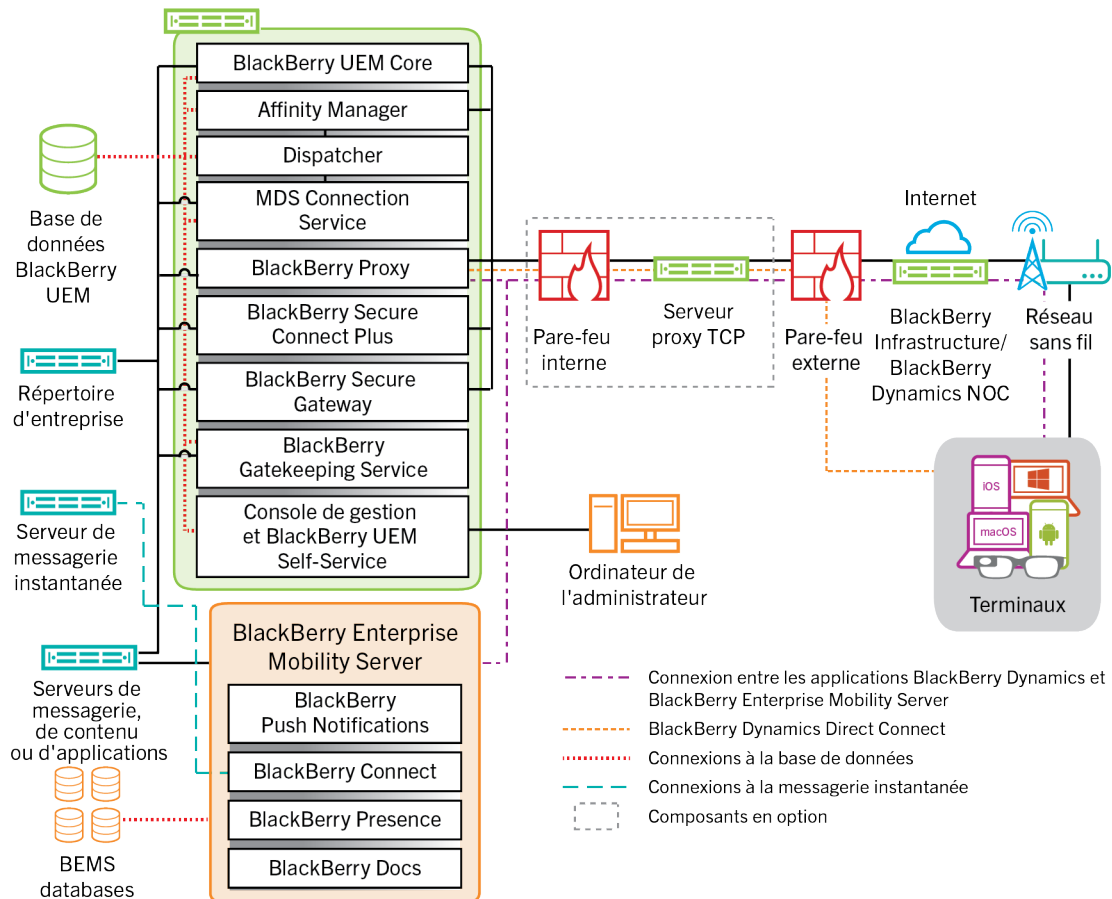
BlackBerry UEM Core

Affinity Manager

Dispatcher

MDS Connection Service

BlackBerry Proxy

BlackBerry Secure Connect Plus

BlackBerry Secure Gateway

BlackBerry Gatekeeping Service

Console de gestion et BlackBerry UEM Self-Service

Base de données BlackBerry UEM

Répertoire d'entreprise

Serveur de messagerie instantanée

Serveurs de messagerie, de contenu ou d'applications

BEMS databases

BlackBerry Enterprise Mobility Server

BlackBerry Push Notifications

BlackBerry Connect

BlackBerry Presence

BlackBerry Docs

Pare-feu interne

Serveur proxy TCP

Pare-feu externe

Internet

BlackBerry Infrastructure/ BlackBerry Dynamics NOC

Réseau sans fil

iOS

macOS

Terminaux

Ordinateur de l'administrateur

Connexion entre les applications BlackBerry Dynamics et BlackBerry Enterprise Mobility Server

BlackBerry Dynamics Direct Connect

Connexions à la base de données

Connexions à la messagerie instantanée

Composants en option